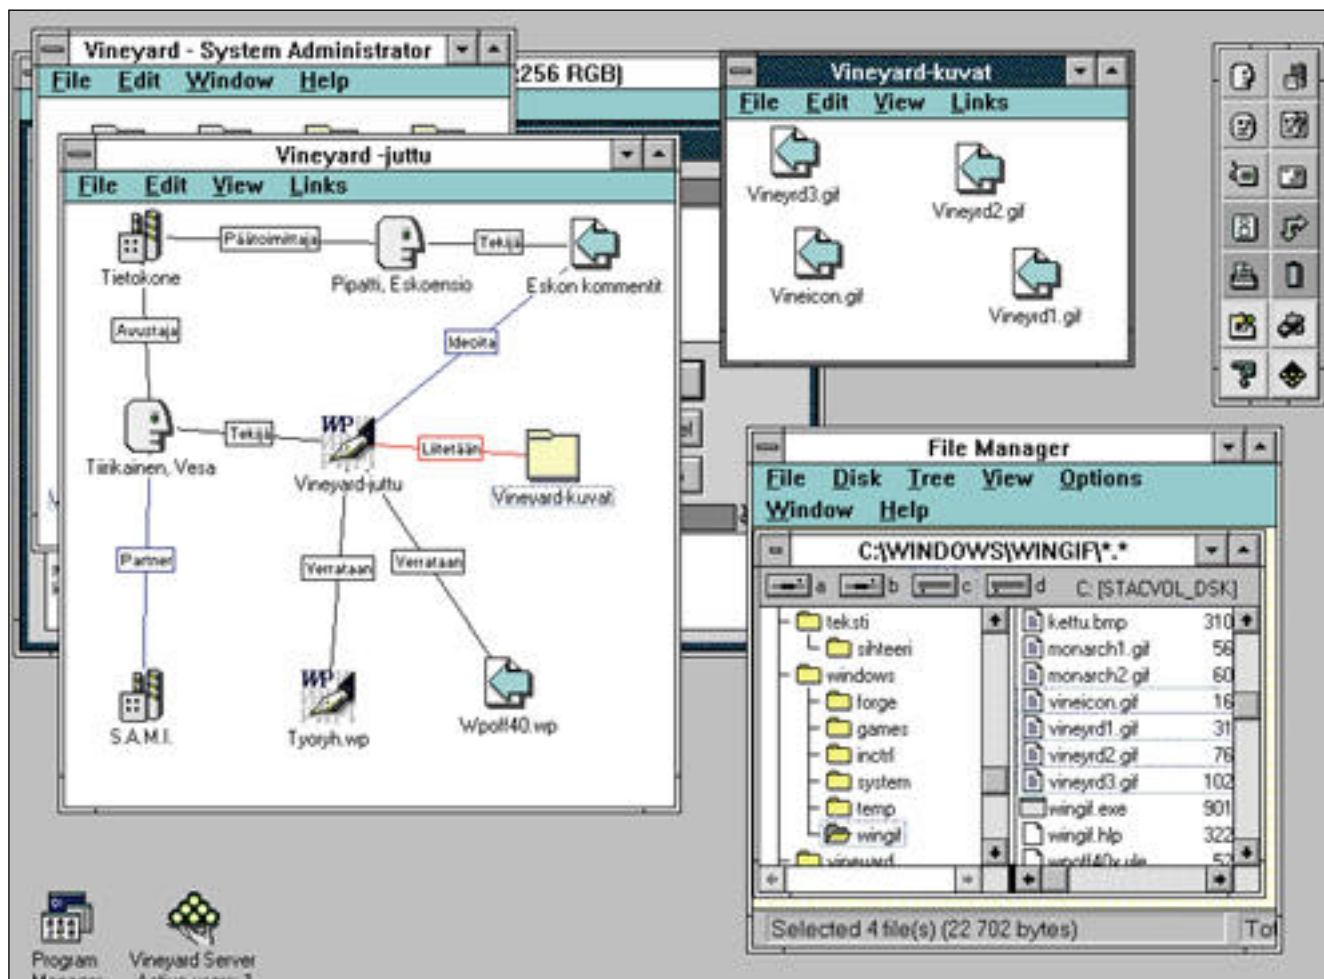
Vineyard - System Administrator
File Edit Window Help
256 RGB)

Vineyard -juttu
File Edit View Links
Tietokone
Päätoimittaja
Pipatti, Eskoensio
Tekijä
Eskon kommentit
Avustaja
Ideoita
Tiirikainen, Vesa
Tekijä
WP
Vineyard-juttu
Liitetään
Vineyard-kuvat
Partner
Verrataan
Verrataan
S.A.M.I.
WP
Tyoryh.wp
Wpolf40.wp

Vineyard-kuvat
File Edit View Links
Vineyrd3.gif
Vineyrd2.gif
Vineicon.gif
Vineyrd1.gif

File Manager
File Disk Tree View Options
Window Help
C:\WINDOWS\WINGIF\*.*
a b c d C: [STACVOL_DSK]
teksti
sihteeri
windows
forge
games
inctrl
system
temp
wingif
vineyard
kettu.bmp 310
monarch1.gif 56
monarch2.gif 60
vineicon.gif 16
vineyrd1.gif 31
vineyrd2.gif 76
vineyrd3.gif 102
wingif.exe 901
wingif.hlp 322
wpolf40v.ule 52
Selected 4 file(s) (22 702 bytes)
To

Program Manager
Vineyard Server Active users: 1